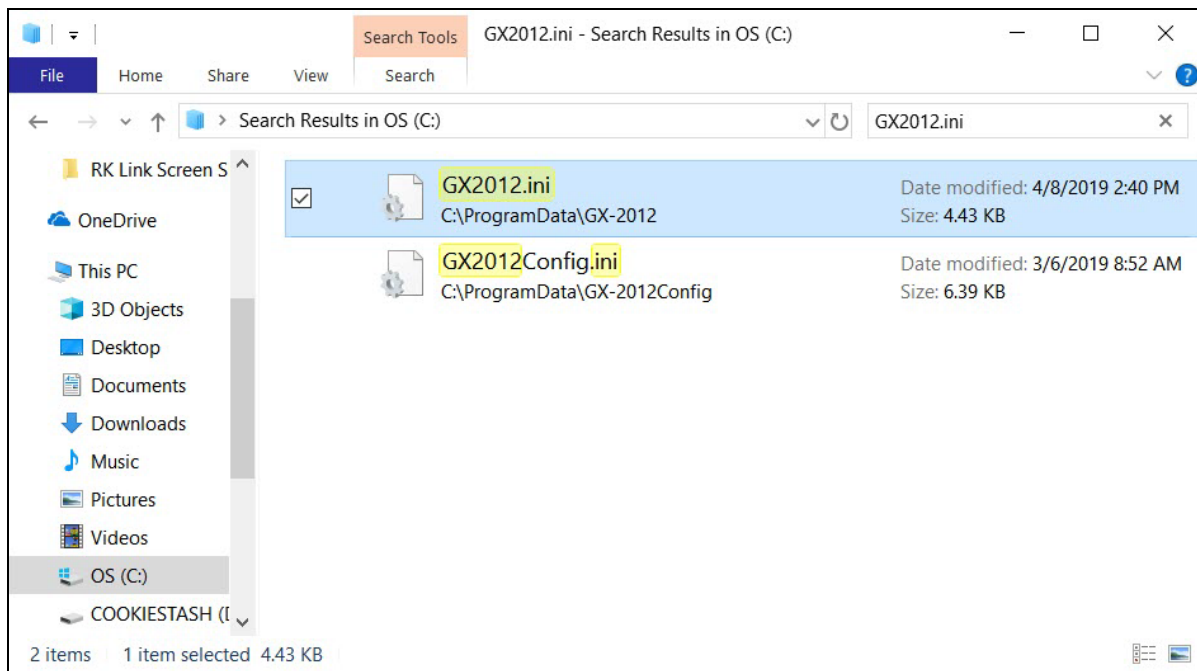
Search Tools GX2012.ini - Search Results in OS (C:)

File Home Share View Search

> Search Results in OS (C:)

GX2012.ini

RK Link Screen S

OneDrive

This PC

3D Objects

Desktop

Documents

Downloads

Music

Pictures

Videos

OS (C:)

COOKIESTASH ([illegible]

GX2012.ini
C:\ProgramData\GX-2012
Date modified: 4/8/2019 2:40 PM
Size: 4.43 KB

GX2012Config.ini
C:\ProgramData\GX-2012Config
Date modified: 3/6/2019 8:52 AM
Size: 6.39 KB

2 items 1 item selected 4.43 KB